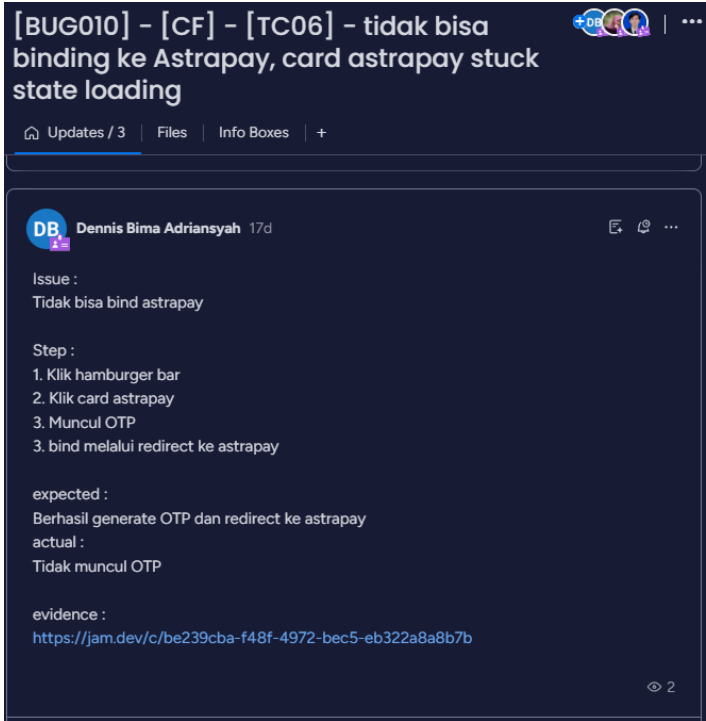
[BUG010] - [CF] - [TC06] - tidak bisa binding ke Astrapay, card astrapay stuck state loading

DB

Updates / 3 | Files | Info Boxes | +

DB Dennis Bima Adriansyah 17d

Issue :
Tidak bisa bind astrapay

Step :
1. Klik hamburger bar
2. Klik card astrapay
3. Muncul OTP
3. bind melalui redirect ke astrapay

expected :
Berhasil generate OTP dan redirect ke astrapay
actual :
Tidak muncul OTP

evidence :
https://jam.dev/c/be239cba-f48f-4972-bec5-eb322a8a8b7b

2